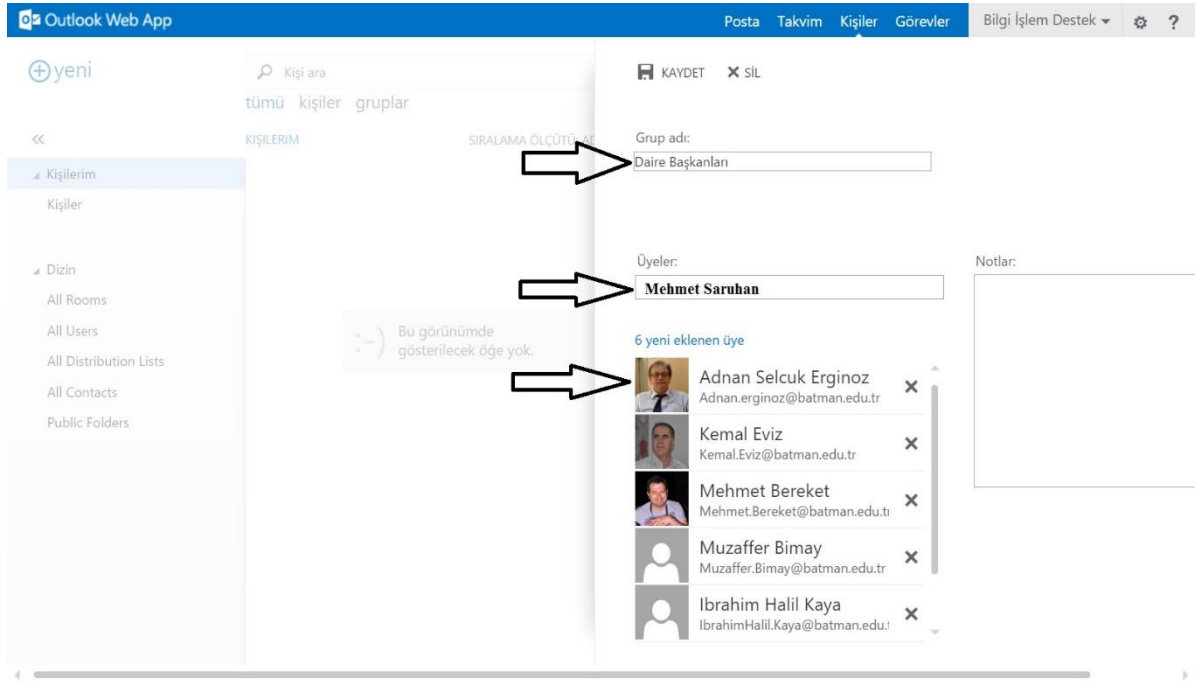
Outlook Web App

Posta Takvim Kişiler Görevler Bilgi İşlem Destek ?

yeni

Kişi ara

tümü kişiler gruplar

KIŞILERIM SIRALAMA ÖLÇÜTÜ: A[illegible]

«

Kişilerim
Kişiler

Dizin
All Rooms
All Users
All Distribution Lists
All Contacts
Public Folders

:-) Bu görünümde gösterilecek öğe yok.

KAYDET SİL

Grup adı:
Daire Başkanları

Üyeler:
Mehmet Saruhan

Notlar:

6 yeni eklenen üye

Adnan Selcuk Erginoz
Adnan.erginoz@batman.edu.tr

Kemal Eviz
Kemal.Eviz@batman.edu.tr

Mehmet Bereket
Mehmet.Bereket@batman.edu.t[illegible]

Muzaffer Bimay
Muzaffer.Bimay@batman.edu.tr

Ibrahim Halil Kaya
IbrahimHalil.Kaya@batman.edu.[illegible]